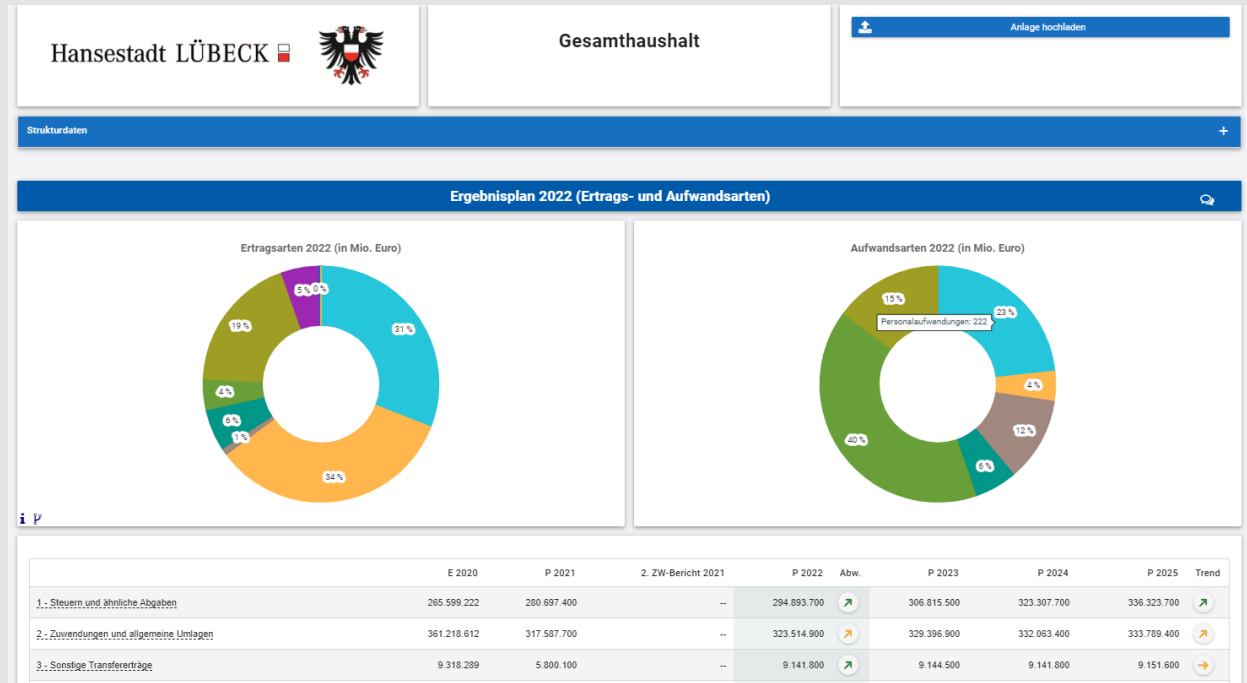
Hansestadt LÜBECK

Gesamthaushalt

Anlage hochladen

Strukturdaten

+

Ergebnisplan 2022 (Ertrags- und Aufwandsarten)

Ertragsarten 2022 (in Mio. Euro)

5 %
0 %
31 %
19 %
4 %
6 %
1 %
34 %

Aufwandsarten 2022 (in Mio. Euro)

15 %
23 %
Personalaufwendungen: 222
4 %
12 %
6 %
40 %

| | E 2020 | P 2021 | 2. ZW-Bericht 2021 | P 2022 | Abw. | P 2023 | P 2024 | P 2025 | Trend |
|---|---|---|---|---|---|---|---|---|---|
| 1 - Steuern und ähnliche Abgaben | 265.599.222 | 280.697.400 | -- | 294.893.700 | | 306.815.500 | 323.307.700 | 336.323.700 | |
| 2 - Zuwendungen und allgemeine Umlagen | 361.218.612 | 317.587.700 | -- | 323.514.900 | | 329.396.900 | 332.063.400 | 333.789.400 | |
| 3 - Sonstige Transfererträge | 9.318.289 | 5.800.100 | -- | 9.141.800 | | 9.144.500 | 9.141.800 | 9.151.600 | |